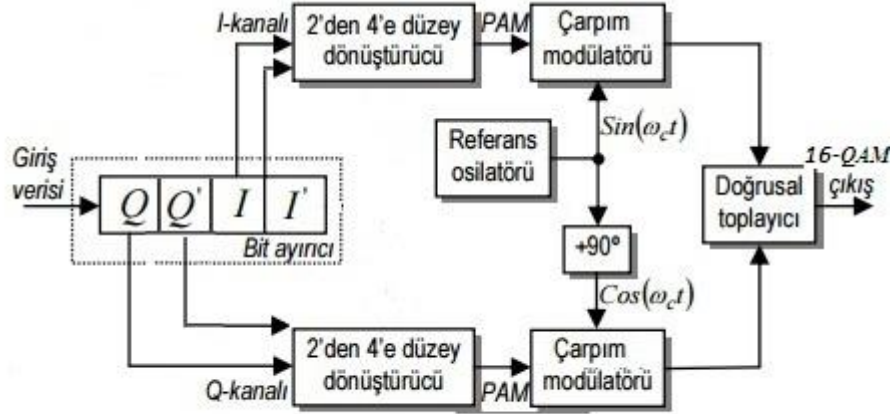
I-kanalı
2'den 4'e düzey dönüştürücü
PAM
Çarpım modülatörü
Referans osilatörü
$Sin(\omega_c t)$
Giriş verisi
$Q$ $Q'$ $I$ $I'$
Bit ayırıcı
+90°
$Cos(\omega_c t)$
Doğrusal toplayıcı
16-QAM çıkış
Q-kanalı
2'den 4'e düzey dönüştürücü
PAM
Çarpım modülatörü